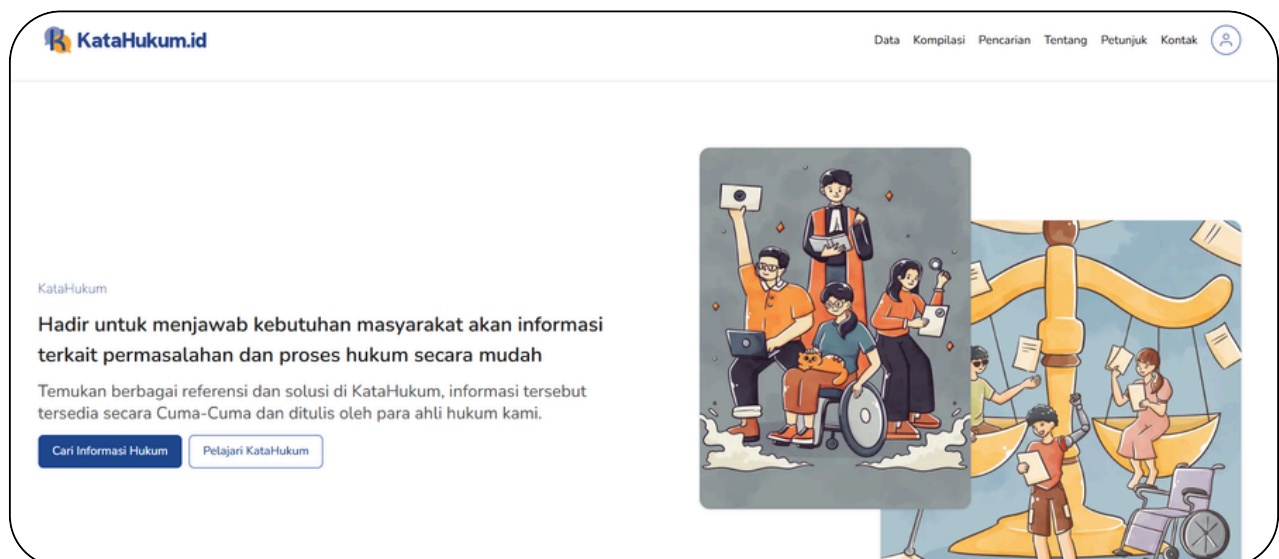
KataHukum.id

Data Kompilasi Pencarian Tentang Petunjuk Kontak

KataHukum

Hadir untuk menjawab kebutuhan masyarakat akan informasi terkait permasalahan dan proses hukum secara mudah

Temukan berbagai referensi dan solusi di KataHukum, informasi tersebut tersedia secara Cuma-Cuma dan ditulis oleh para ahli hukum kami.

Cari Informasi Hukum

Pelajari KataHukum